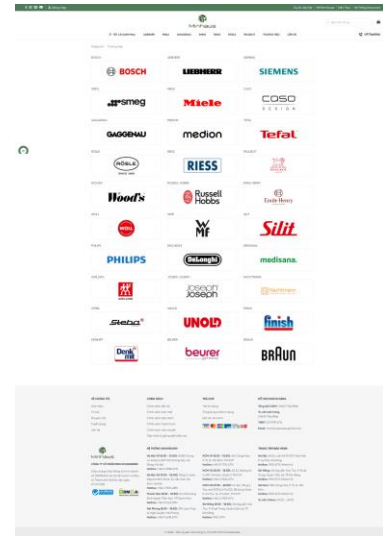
BOSCH

LIEBHERR

SIEMENS

smeg

Miele

COSO DESIGN

GAGGENAU

medion

Tefal

RÖSLE

RIESS

Wood's

Russell Hobbs

Emile Henry

WOLL

WMF

Silit

PHILIPS

De'Longhi

medisana.

ZWILLING

Joseph Joseph

Nachtmann

Siebel

UNOLD

finish

Denkmit

beurer

BRAUN